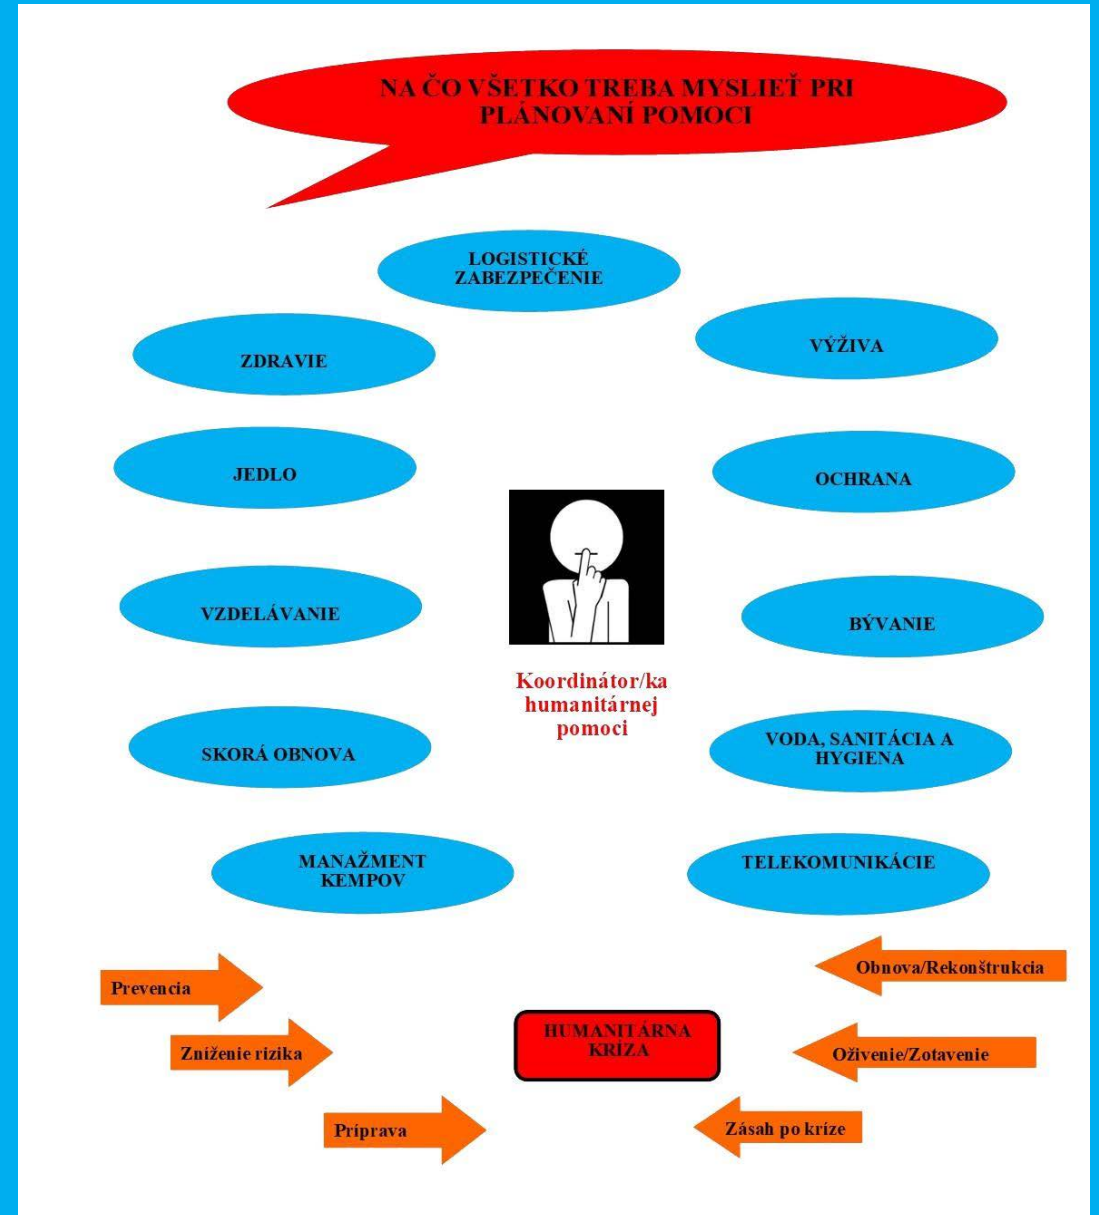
NA ČO VŠETKO TREBA MYSLIEŤ PRI PLÁNOVANÍ POMOCI

LOGISTICKÉ ZABEZPEČENIE

ZDRAVIE

VÝŽIVA

JEDLO

OCHRANA

VZDELÁVANIE

BÝVANIE

Koordinátor/ka humanitárnej pomoci

SKORÁ OBNOVA

VODA, SANITÁCIA A HYGIENA

MANAŽMENT KEMPOV

TELEKOMUNIKÁCIE

Prevencia

Obnova/Rekonštrukcia

Zníženie rizika

HUMANITÁRNA KRÍZA

Oživenie/Zotavenie

Príprava

Zásah po kríze